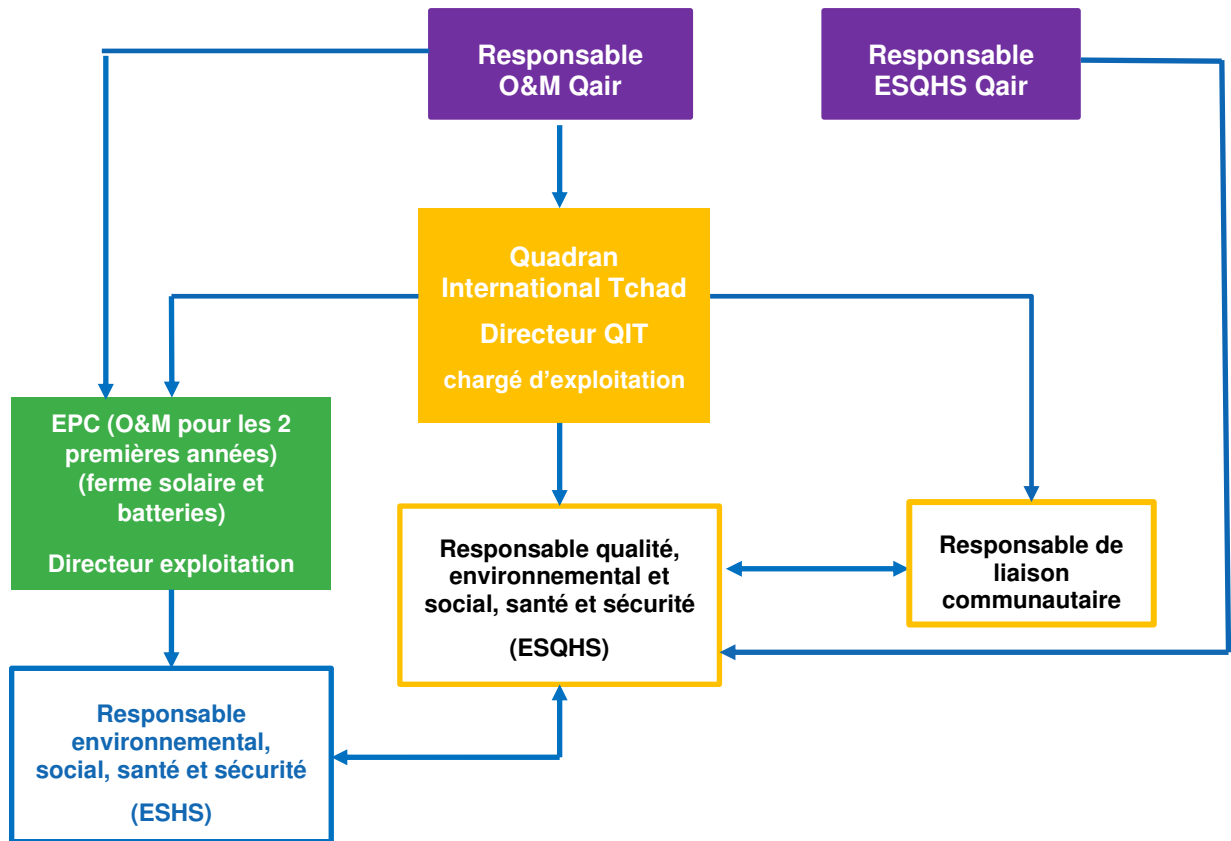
Responsable O&M Qair

Responsable ESQHS Qair

Quadran International Tchad

Directeur QIT

chargé d'exploitation

EPC (O&M pour les 2 premières années) (ferme solaire et batteries)

Directeur exploitation

Responsable qualité, environnemental et social, santé et sécurité

(ESQHS)

Responsable de liaison communautaire

Responsable environnemental, social, santé et sécurité

(ESHS)